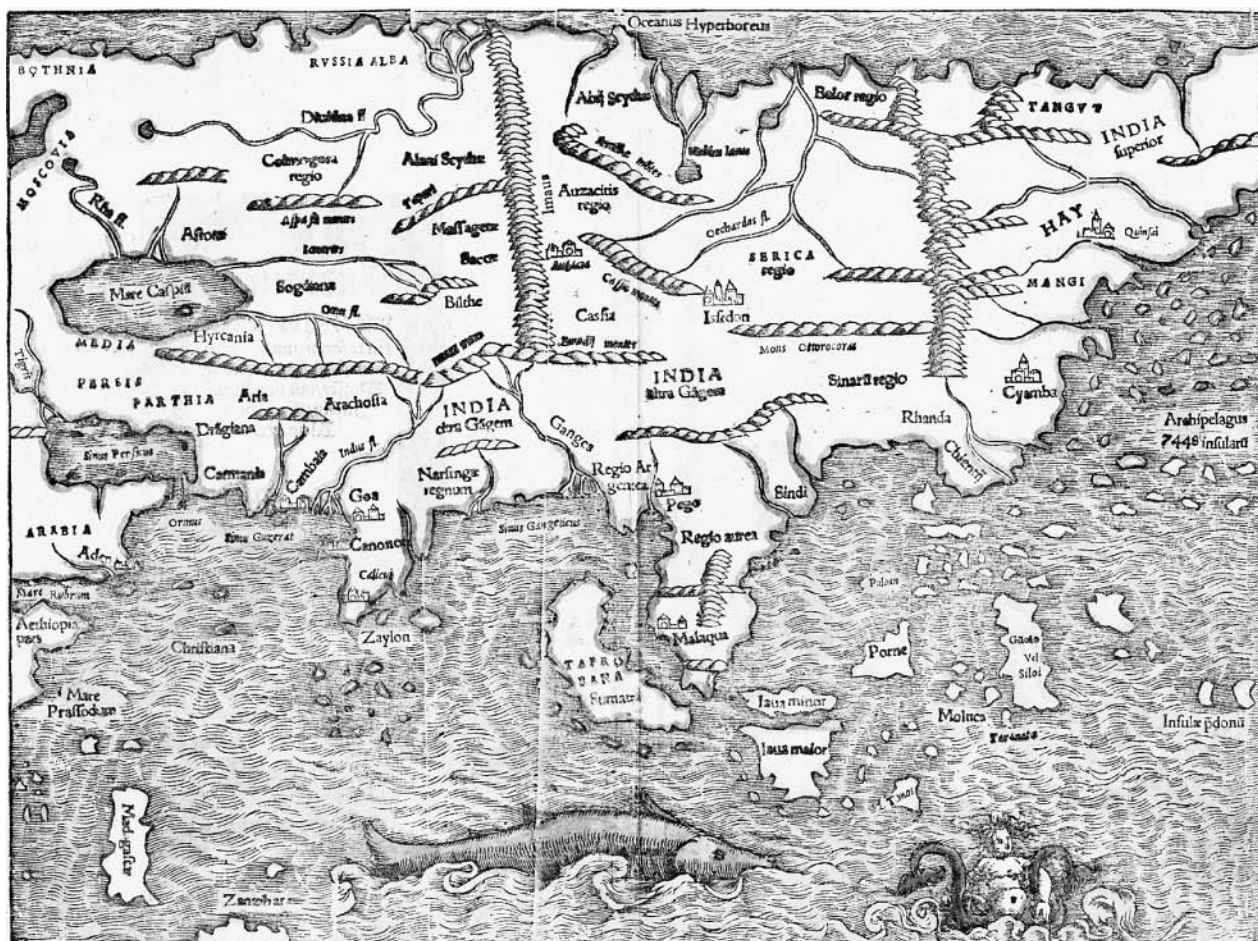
Oceanus Hyperboreus
BOTHNIA
RUSSIA ALBA
MOSCOVIA
Rha fl.
Dirubina fl.
Colmogora regio
Alani Scythæ
Abij Scythæ
Belor regio
TANGUT
INDIA superior
Astora
Massagetæ
Sacæ
Imaus
Auzacitis regio
Oechardas fl.
SERICA regio
HAY
Quinsai
MANGI
Mare Caspium
Sogdiana
Bilthe
Casia
Issedon
Oxus fl.
MEDIA
Hyrcania
Mons Ottorocoras
PERSIS
PARTHIA
Aria
Arachosia
INDIA citra Gãgem
INDIA ultra Gãgem
Sinarũ regio
Cyamba
Drãgiana
Ganges
Rhanda
Archipelagus 7448 insularũ
Sinus Persicus
Carmania
Cambaia
Indus fl.
Narsingæ regnum
Regio Argentea
Chinenſ
Sindi
Goa
Pego
ARABIA
Aden
Ormus
Sinus Gangeticus
Canonor
Regio aurea
Mare Rubrum
Calicut
Aethiopia pars
Christiana
Zaylon
Malaqua
Porne
Gilolo vel Siloi
TAPROBANA Sumatra
Mare Prassodum
Iaua minor
Moluca
Infulæ pdonũ
Iaua maior
Madagascar
Zanzibar